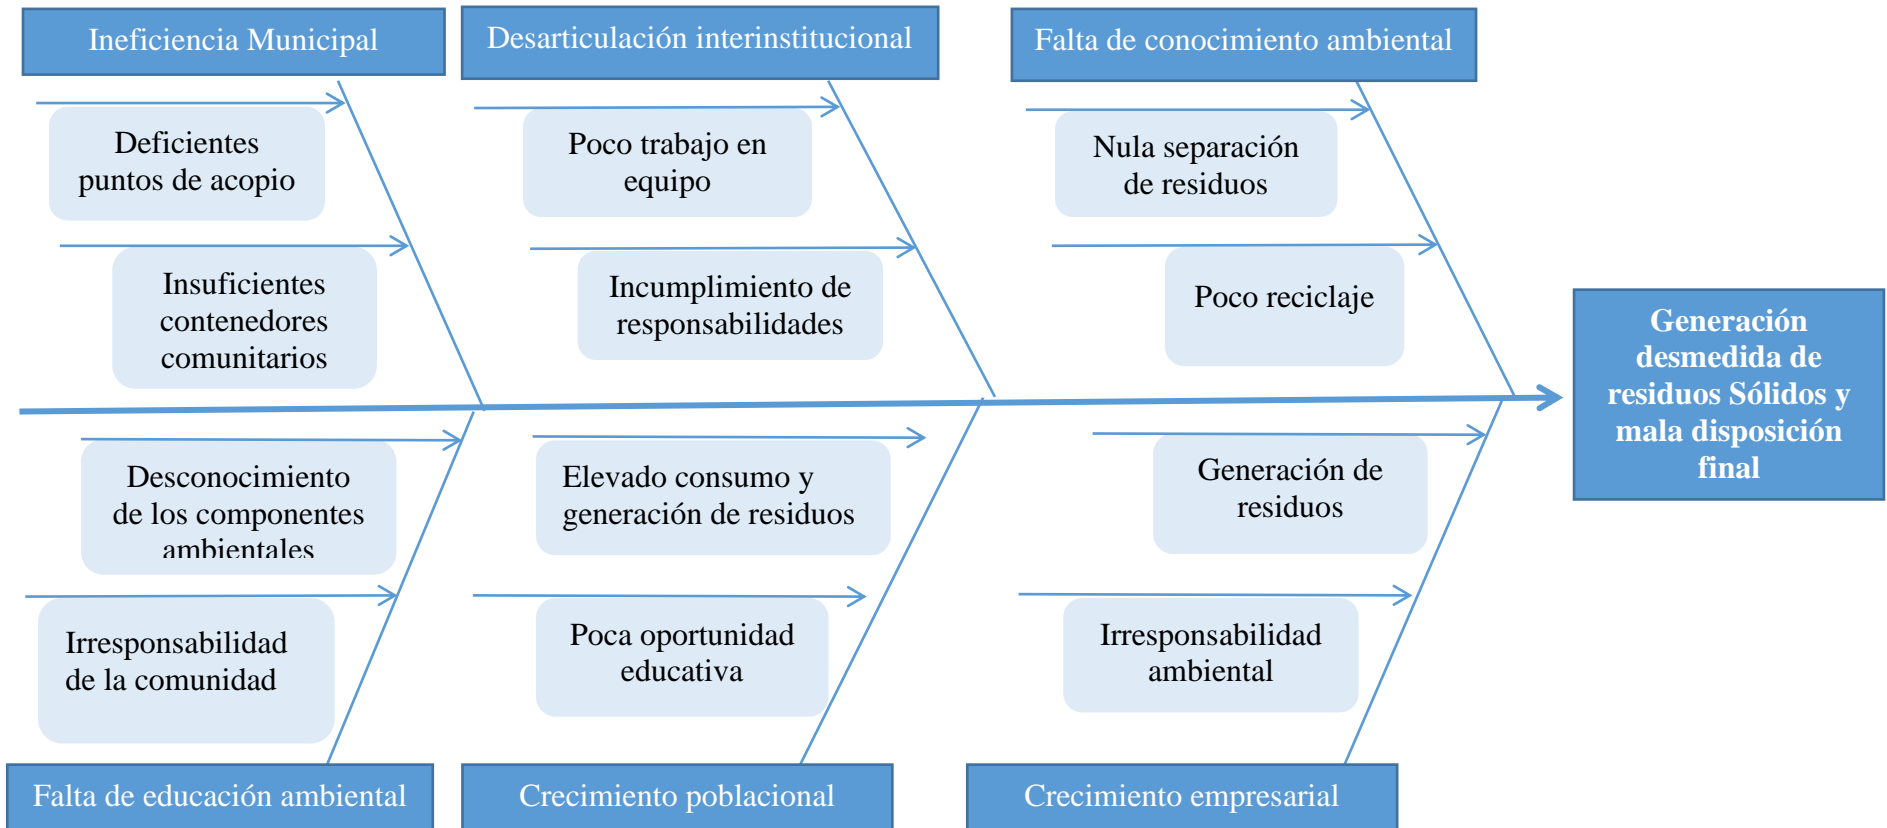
Ineficiencia Municipal

Deficientes puntos de acopio

Insuficientes contenedores comunitarios

Desarticulación interinstitucional

Poco trabajo en equipo

Incumplimiento de responsabilidades

Falta de conocimiento ambiental

Nula separación de residuos

Poco reciclaje

Generación desmedida de residuos Sólidos y mala disposición final

Desconocimiento de los componentes ambientales

Irresponsabilidad de la comunidad

Falta de educación ambiental

Elevado consumo y generación de residuos

Poca oportunidad educativa

Crecimiento poblacional

Generación de residuos

Irresponsabilidad ambiental

Crecimiento empresarial